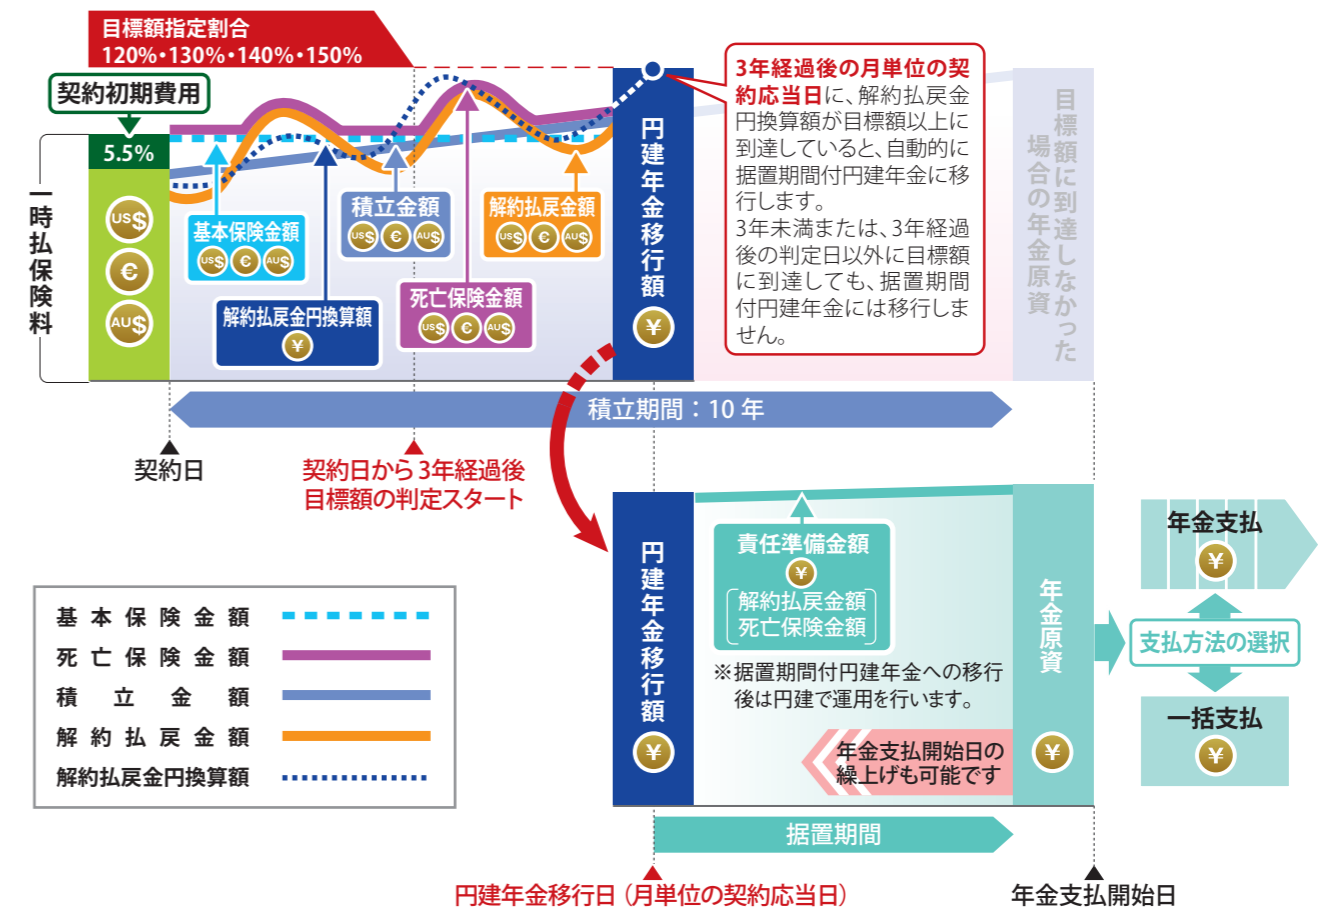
目標額指定割合
120%・130%・140%・150%

契約初期費用

5.5%

一時払保険料

US$
€
AU$

基本保険金額
US$ € AU$

解約払戻金円換算額
¥

積立金額
US$ € AU$

死亡保険金額
US$ € AU$

解約払戻金額
US$ € AU$

円建年金移行額
¥

3年経過後の月単位の契約応当日に、解約払戻金円換算額が目標額以上に到達していると、自動的に据置期間付円建年金に移行します。
3年未満または、3年経過後の判定日以外に目標額に到達しても、据置期間付円建年金には移行しません。

目標額に到達しなかった場合の年金原資

積立期間：10 年

契約日

契約日から3年経過後
目標額の判定スタート

円建年金移行額
¥

責任準備金額
¥
解約払戻金額
死亡保険金額

※据置期間付円建年金への移行後は円建で運用を行います。

年金支払開始日の繰上げも可能です

年金原資
¥

年金支払
¥

支払方法の選択

一括支払
¥

| 基本保険金額 | |
|---|---|
| 死亡保険金額 | |
| 積立金額 | |
| 解約払戻金額 | |
| 解約払戻金円換算額 | |

据置期間

円建年金移行日（月単位の契約応当日）

年金支払開始日